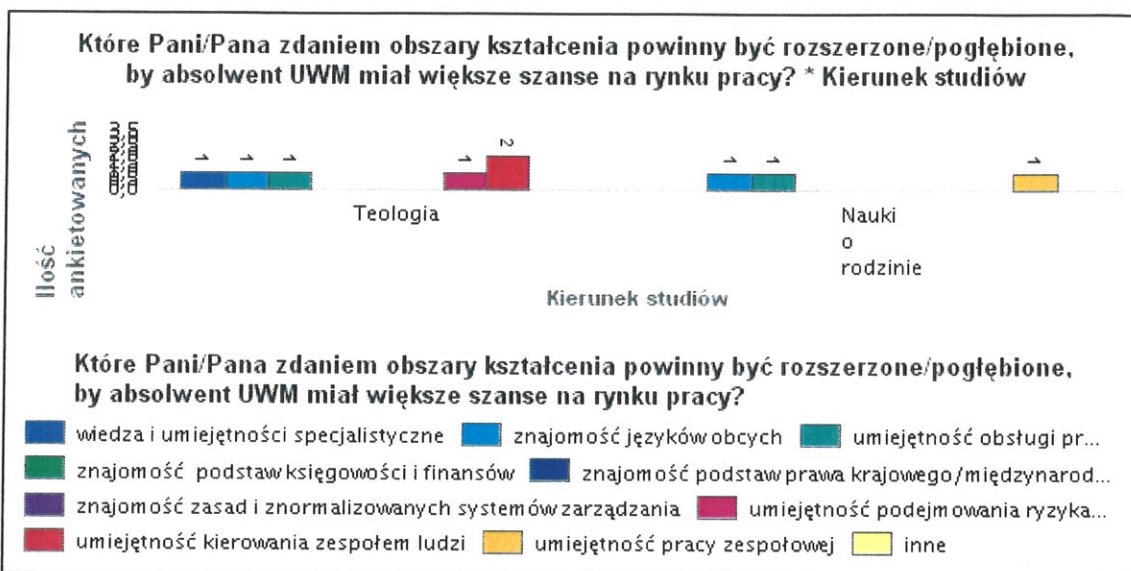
Które Pani/Pana zdaniem obszary kształcenia powinny być rozszerzone/pogłębione, by absolwent UWM miał większe szanse na rynku pracy? * Kierunek studiów

Ilość ankietowanych

3,5
3,0
2,5
2,0
1,5
1,0
0,5
0,0

1 1 1 1 2 1 1 1

Teologia

Nauki o rodzinie

Kierunek studiów

Które Pani/Pana zdaniem obszary kształcenia powinny być rozszerzone/pogłębione, by absolwent UWM miał większe szanse na rynku pracy?

wiedza i umiejętności specjalistyczne
znajomość języków obcych
umiejętność obsługi pr...
znajomość podstaw księgowości i finansów
znajomość podstaw prawa krajowego/międzynarod...
znajomość zasad i znormalizowanych systemów zarządzania
umiejętność podejmowania ryzyka...
umiejętność kierowania zespołem ludzi
umiejętność pracy zespołowej
inne